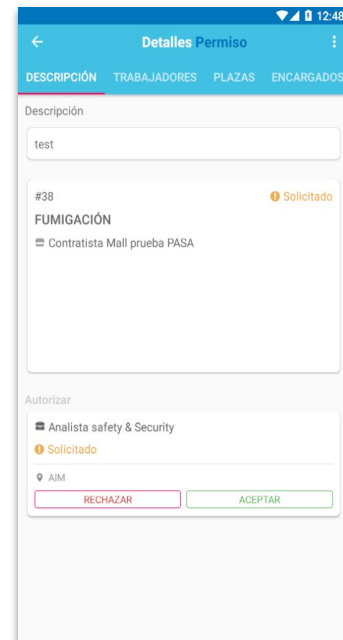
12:48

Detalles Permiso

DESCRIPCIÓN TRABAJADORES PLAZAS ENCARGADOS

Descripción

test

#38

Solicitado

FUMIGACIÓN

Contratista Mall prueba PASA

Autorizar

Analista safety & Security

Solicitado

AIM

RECHAZAR

ACEPTAR